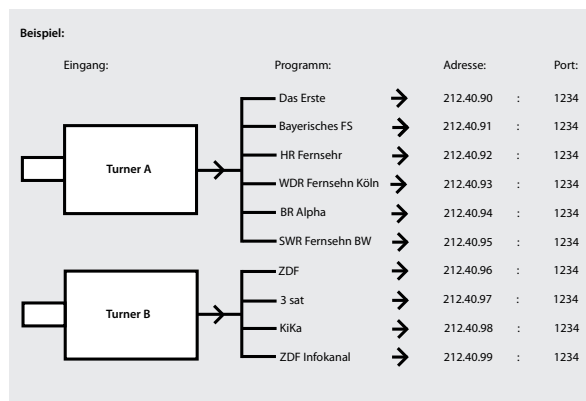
Beispiel:

Eingang:

Programm:

Adresse:

Port:

Turner A

Das Erste
212.40.90 : 1234

Bayerisches FS
212.40.91 : 1234

HR Fernsehr
212.40.92 : 1234

WDR Fernsehn Köln
212.40.93 : 1234

BR Alpha
212.40.94 : 1234

SWR Fernsehn BW
212.40.95 : 1234

Turner B

ZDF
212.40.96 : 1234

3 sat
212.40.97 : 1234

KiKa
212.40.98 : 1234

ZDF Infokanal
212.40.99 : 1234